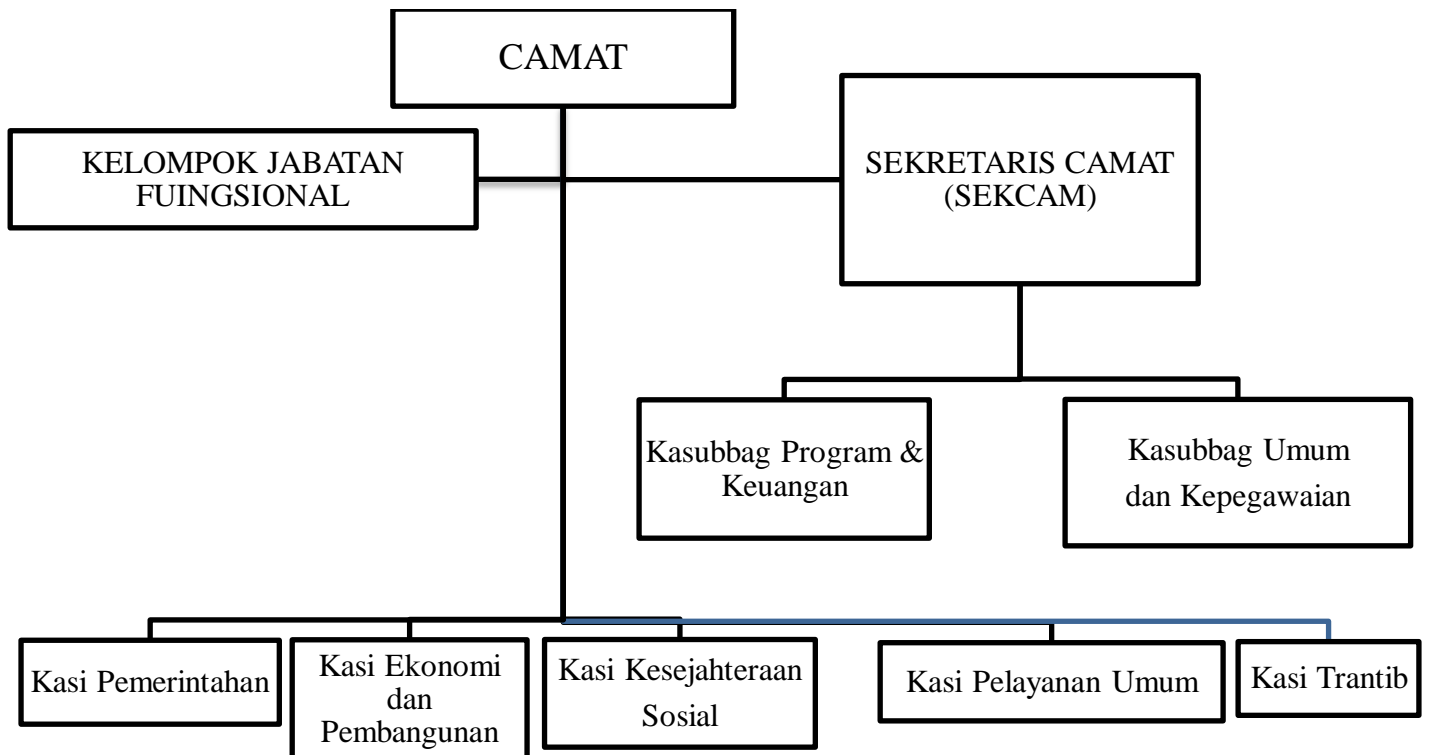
CAMAT

KELOMPOK JABATAN FUINGSIONAL

SEKRETARIS CAMAT (SEKCAM)

Kasubbag Program & Keuangan

Kasubbag Umum dan Kepegawaian

Kasi Pemerintahan

Kasi Ekonomi dan Pembangunan

Kasi Kesejahteraan Sosial

Kasi Pelayanan Umum

Kasi Trantib